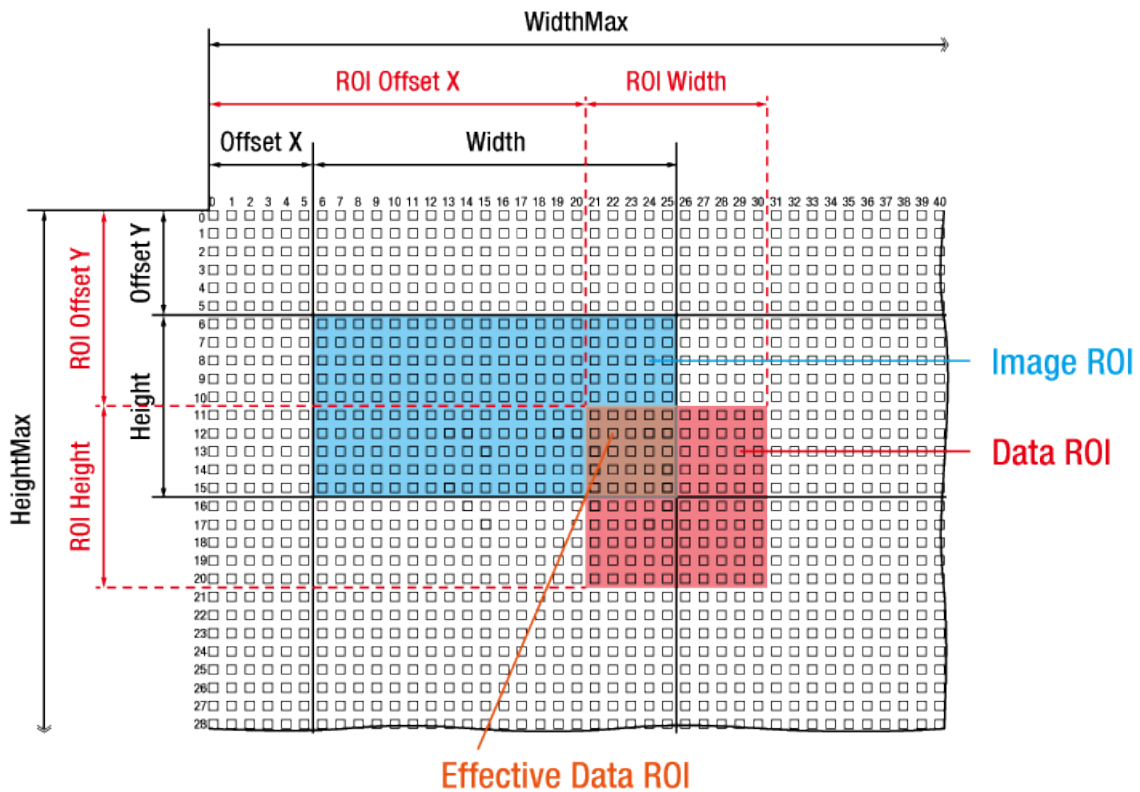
WidthMax

ROI Offset X

ROI Width

Offset X

Width

0 1 2 3 4 5 6 7 8 9 10 11 12 13 14 15 16 17 18 19 20 21 22 23 24 25 26 27 28 29 30 31 32 33 34 35 36 37 38 39 40

0
1
2
3
4
5
6
7
8
9
10
11
12
13
14
15
16
17
18
19
20
21
22
23
24
25
26
27
28

HeightMax

ROI Offset Y

ROI Height

Offset Y

Height

Image ROI

Data ROI

Effective Data ROI